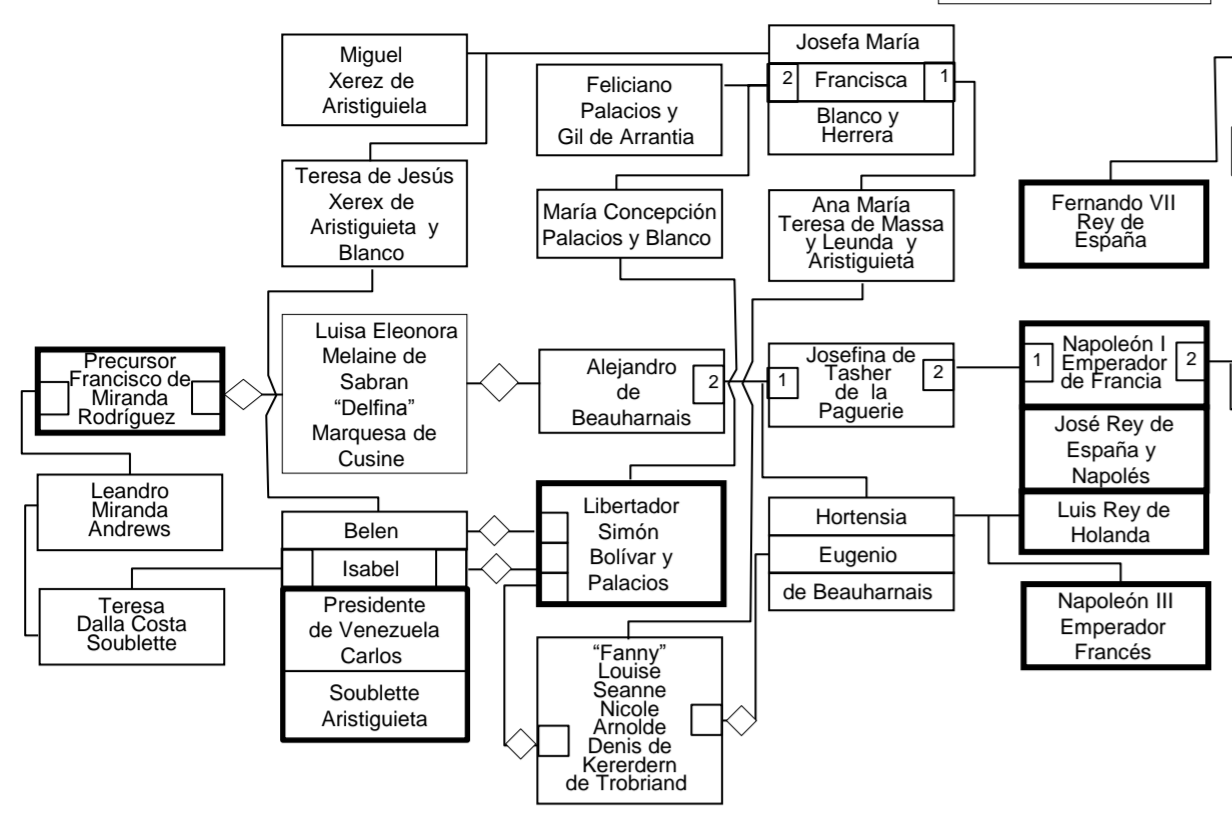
Miguel Xerez de Aristiguiela

Josefa María

2 Francisca 1

Blanco y Herrera

Feliciano Palacios y Gil de Arrantia

Teresa de Jesús Xerex de Aristiguieta y Blanco

María Concepción Palacios y Blanco

Ana María Teresa de Massa y Leunda y Aristiguieta

Fernando VII Rey de España

Precursor Francisco de Miranda Rodríguez

Luisa Eleonora Melaine de Sabran "Delfina" Marquesa de Cusine

Alejandro de Beauharnais 2

1 Josefina de Tasher de la Paguerie 2

1 Napoleón I Emperador de Francia 2

José Rey de España y Napolés

Leandro Miranda Andrews

Belen

Isabel

Libertador Simón Bolívar y Palacios

Hortensia

Eugenio

de Beauharnais

Luis Rey de Holanda

Teresa Dalla Costa Soublette

Presidente de Venezuela Carlos

Soublette Aristiguieta

Napoleón III Emperador Francés

"Fanny" Louise Seanne Nicole Arnolde Denis de Kererdern de Trobriand